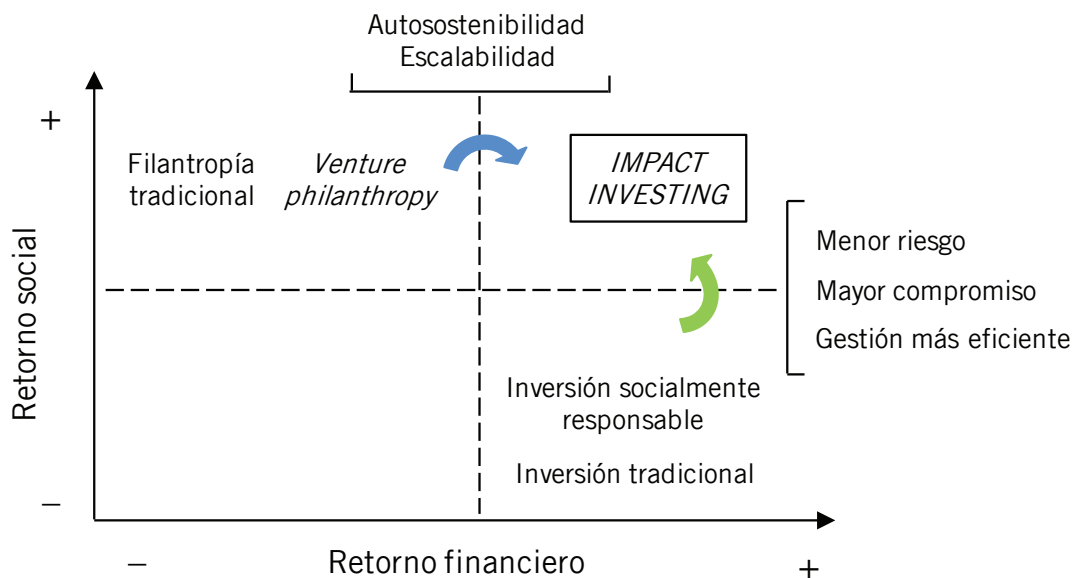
Autosostenibilidad
Escalabilidad

+

Retorno social

Filantropía tradicional

*Venture philanthropy*

*IMPACT INVESTING*

Menor riesgo

Mayor compromiso

Gestión más eficiente

Inversión socialmente responsable

Inversión tradicional

–

–

Retorno financiero

+